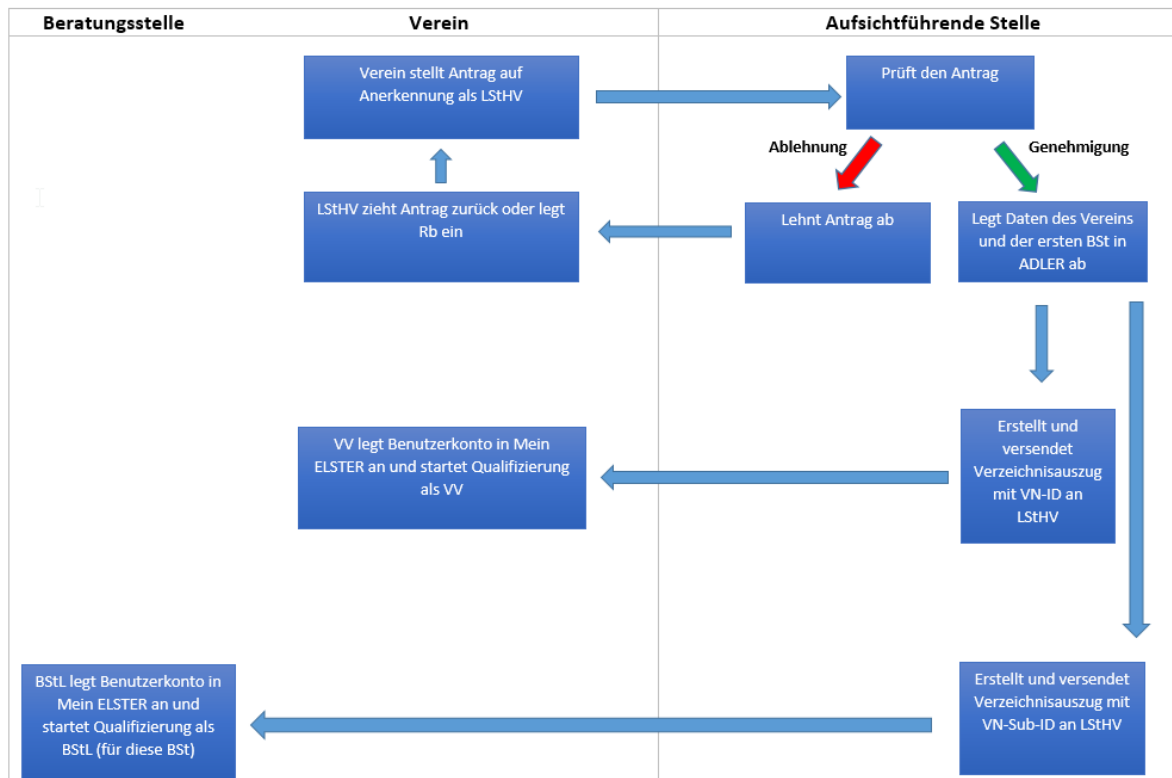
Beratungsstelle

Verein

Aufsichtführende Stelle

Verein stellt Antrag auf Anerkennung als LStHV

Prüft den Antrag

Ablehnung

Genehmigung

LStHV zieht Antrag zurück oder legt Rb ein

Lehnt Antrag ab

Legt Daten des Vereins und der ersten BSt in ADLER ab

VV legt Benutzerkonto in Mein ELSTER an und startet Qualifizierung als VV

Erstellt und versendet Verzeichnisauszug mit VN-ID an LStHV

BStL legt Benutzerkonto in Mein ELSTER an und startet Qualifizierung als BStL (für diese BSt)

Erstellt und versendet Verzeichnisauszug mit VN-Sub-ID an LStHV